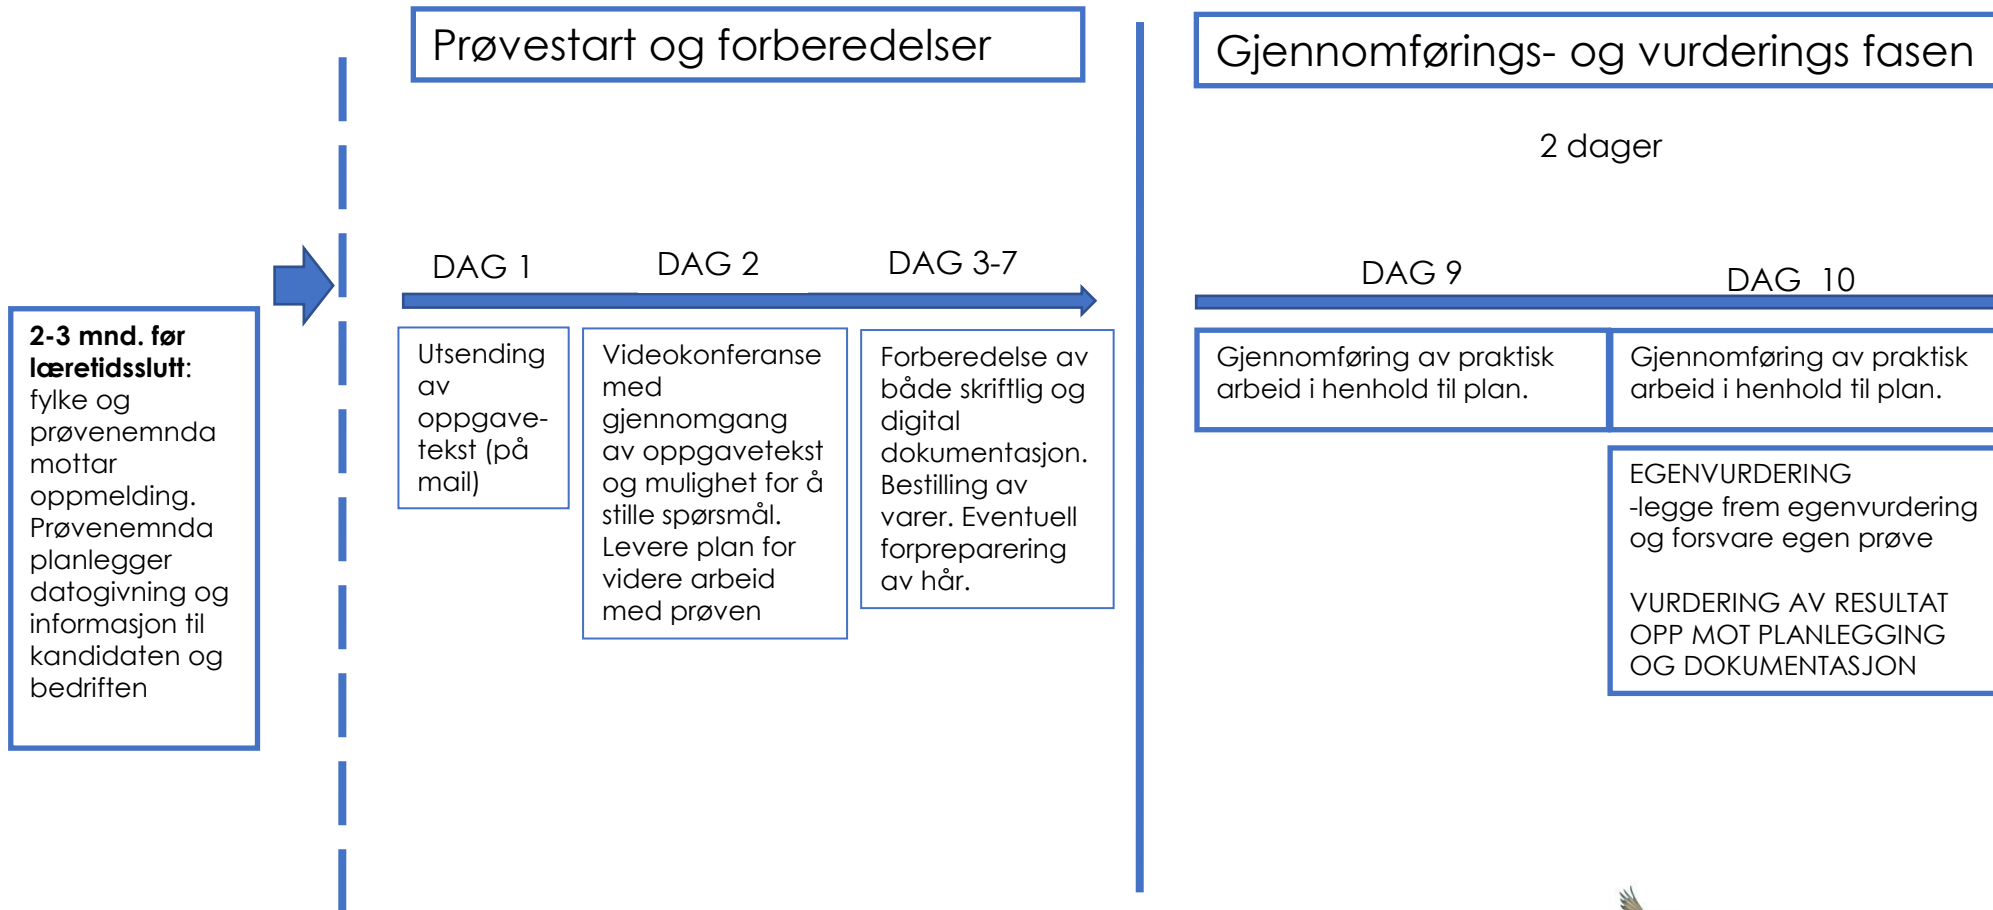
**2-3 mnd. før læretidsslutt**: fylke og prøvenemnda mottar oppmelding. Prøvenemnda planlegger datogivning og informasjon til kandidaten og bedriften

Prøvestart og forberedelser

DAG 1

DAG 2

DAG 3-7

Utsending av oppgavetekst (på mail)

Videokonferanse med gjennomgang av oppgavetekst og mulighet for å stille spørsmål. Levere plan for videre arbeid med prøven

Forberedelse av både skriftlig og digital dokumentasjon. Bestilling av varer. Eventuell forpreparering av hår.

Gjennomførings- og vurderings fasen

2 dager

DAG 9

DAG 10

Gjennomføring av praktisk arbeid i henhold til plan.

Gjennomføring av praktisk arbeid i henhold til plan.

EGENVURDERING
-legge frem egenvurdering og forsvare egen prøve

VURDERING AV RESULTAT OPP MOT PLANLEGGING OG DOKUMENTASJON